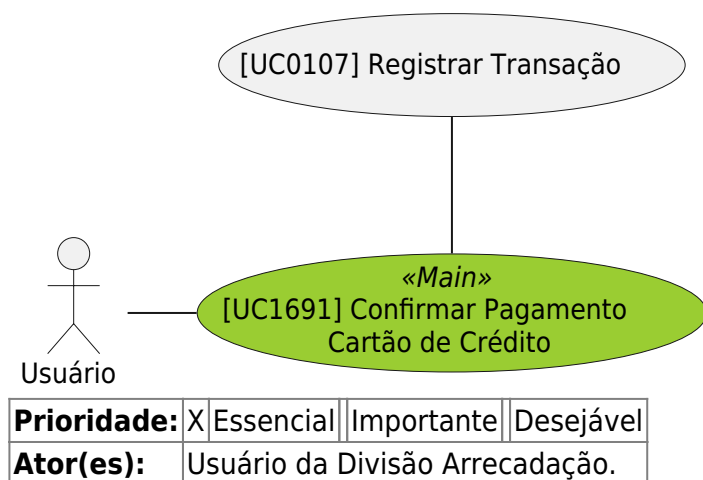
[UC0107] Registrar Transação

«Main»
[UC1691] Confirmar Pagamento Cartão de Crédito

Usuário

| **Prioridade:** | X | Essencial | | Importante | | Desejável |
|---|---|---|---|---|---|---|
| **Ator(es):** | Usuário da Divisão Arrecadação. | | | | | |